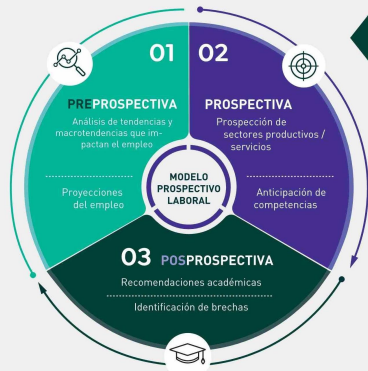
01 PREPROSPECTIVA

Análisis de tendencias y macrotendencias que impactan el empleo

Proyecciones del empleo

02 PROSPECTIVA

Prospección de sectores productivos / servicios

Anticipación de competencias

MODELO PROSPECTIVO LABORAL

03 POSPROSPECTIVA

Recomendaciones académicas

Identificación de brechas